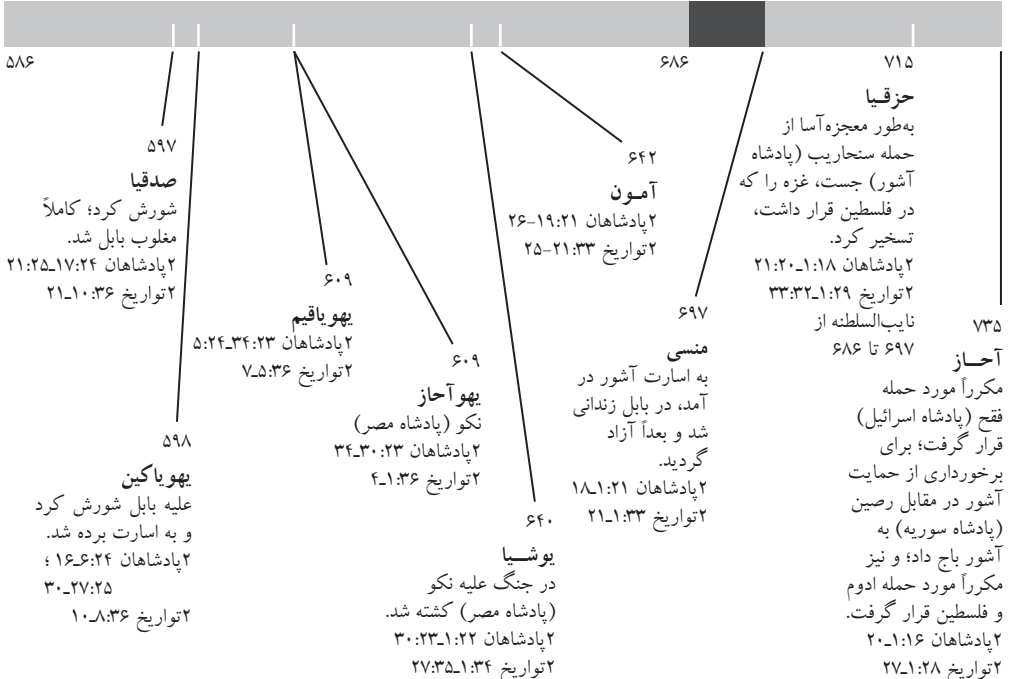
۵۸۶

۶۸۶

۷۱۵

حزقیا
به‌طور معجزه‌آسا از حمله سنحاریب (پادشاه آشور) جست، غزه را که در فلسطین قرار داشت، تسخیر کرد.
۲پادشاهان ۱۸:۱ـ۲۱:۲۰
۲تواریخ ۱:۲۹ـ۳۳:۳۲
نایب‌السلطنه از ۶۹۷ تا ۶۸۶

۵۹۷
صدقیا
شورش کرد؛ کاملاً مغلوب بابل شد.
۲پادشاهان ۱۷:۲۴ـ۲۱:۲۵
۲تواریخ ۱۰:۳۶ـ۲۱

۶۴۲
آمـون
۲پادشاهان ۱۹:۲۱-۲۶
۲تواریخ ۲۱:۳۳-۲۵

۶۰۹
یهویاقیم
۲پادشاهان ۳۴:۲۳ـ۵:۲۴
۲تواریخ ۵:۳۶ـ۷

۶۰۹
یهوآحاز
نکو (پادشاه مصر)
۲پادشاهان ۳۰:۲۳ـ۳۴
۲تواریخ ۱:۳۶ـ۴

۶۹۷
منسی
به اسارت آشور در آمد، در بابل زندانی شد و بعداً آزاد گردید.
۲پادشاهان ۱:۲۱ـ۱۸
۲تواریخ ۱:۳۳ـ۲۱

۷۳۵
آحـاز
مکرراً مورد حمله فقح (پادشاه اسرائیل) قرار گرفت؛ برای برخورداری از حمایت آشور در مقابل رصین (پادشاه سوریه) به آشور باج داد؛ و نیز مکرراً مورد حمله ادوم و فلسطین قرار گرفت.
۲پادشاهان ۱:۱۶ـ۲۰
۲تواریخ ۱:۲۸ـ۲۷

۵۹۸
یهویاکین
علیه بابل شورش کرد و به اسارت برده شد.
۲پادشاهان ۶:۲۴ـ۱۶؛ ۲۷:۲۵ـ۳۰
۲تواریخ ۸:۳۶ـ۱۰

۶۴۰
یوشـیا
در جنگ علیه نکو (پادشاه مصر) کشته شد.
۲پادشاهان ۱:۲۲ـ۳۰:۲۳
۲تواریخ ۱:۳۴ـ۲۷:۳۵